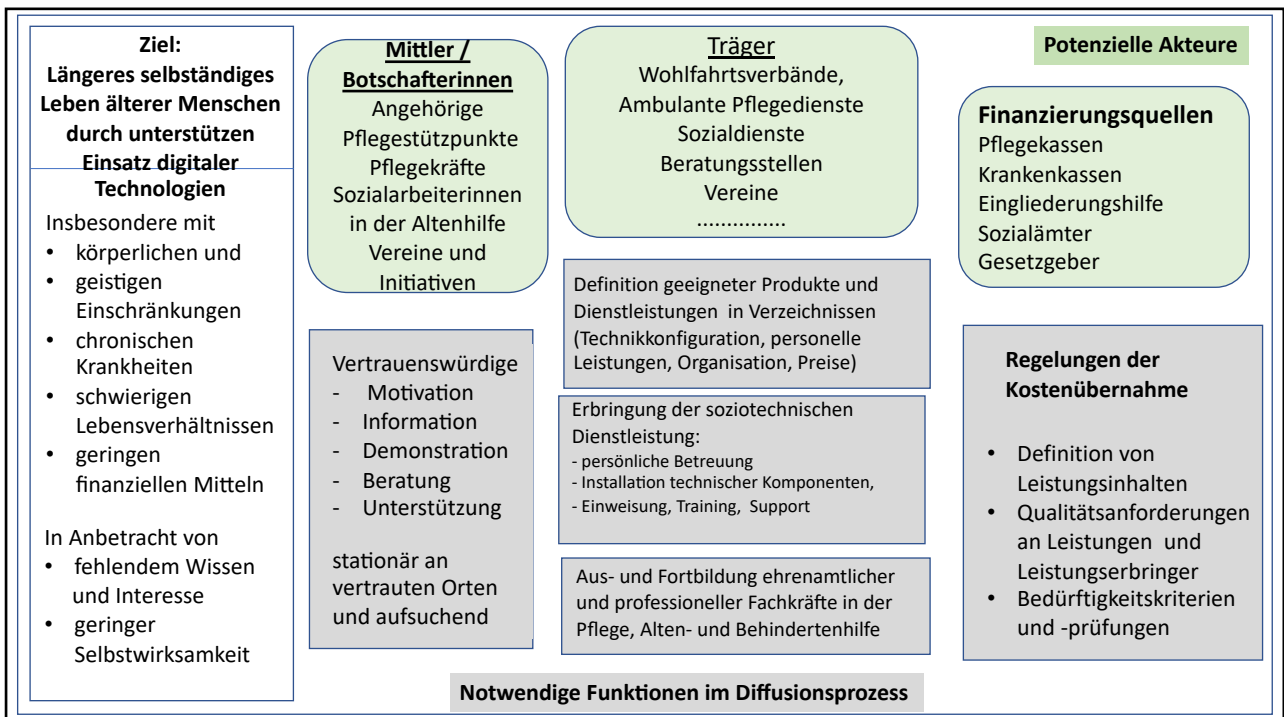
Ziel:
Längeres selbständiges Leben älterer Menschen durch unterstützen Einsatz digitaler Technologien

Insbesondere mit
- körperlichen und
- geistigen Einschränkungen
- chronischen Krankheiten
- schwierigen Lebensverhältnissen
- geringen finanziellen Mitteln

In Anbetracht von
- fehlendem Wissen und Interesse
- geringer Selbstwirksamkeit

Mittler / Botschafterinnen
Angehörige
Pflegestützpunkte
Pflegekräfte
Sozialarbeiterinnen in der Altenhilfe
Vereine und Initiativen

Träger
Wohlfahrtsverbände,
Ambulante Pflegedienste
Sozialdienste
Beratungsstellen
Vereine
...............

Potenzielle Akteure

Finanzierungsquellen
Pflegekassen
Krankenkassen
Eingliederungshilfe
Sozialämter
Gesetzgeber

Vertrauenswürdige
- Motivation
- Information
- Demonstration
- Beratung
- Unterstützung

stationär an vertrauten Orten und aufsuchend

Definition geeigneter Produkte und Dienstleistungen in Verzeichnissen (Technikkonfiguration, personelle Leistungen, Organisation, Preise)

Erbringung der soziotechnischen Dienstleistung:
- persönliche Betreuung
- Installation technischer Komponenten,
- Einweisung, Training, Support

Aus- und Fortbildung ehrenamtlicher und professioneller Fachkräfte in der Pflege, Alten- und Behindertenhilfe

Regelungen der Kostenübernahme

- Definition von Leistungsinhalten
- Qualitätsanforderungen an Leistungen und Leistungserbringer
- Bedürftigkeitskriterien und -prüfungen

Notwendige Funktionen im Diffusionsprozess